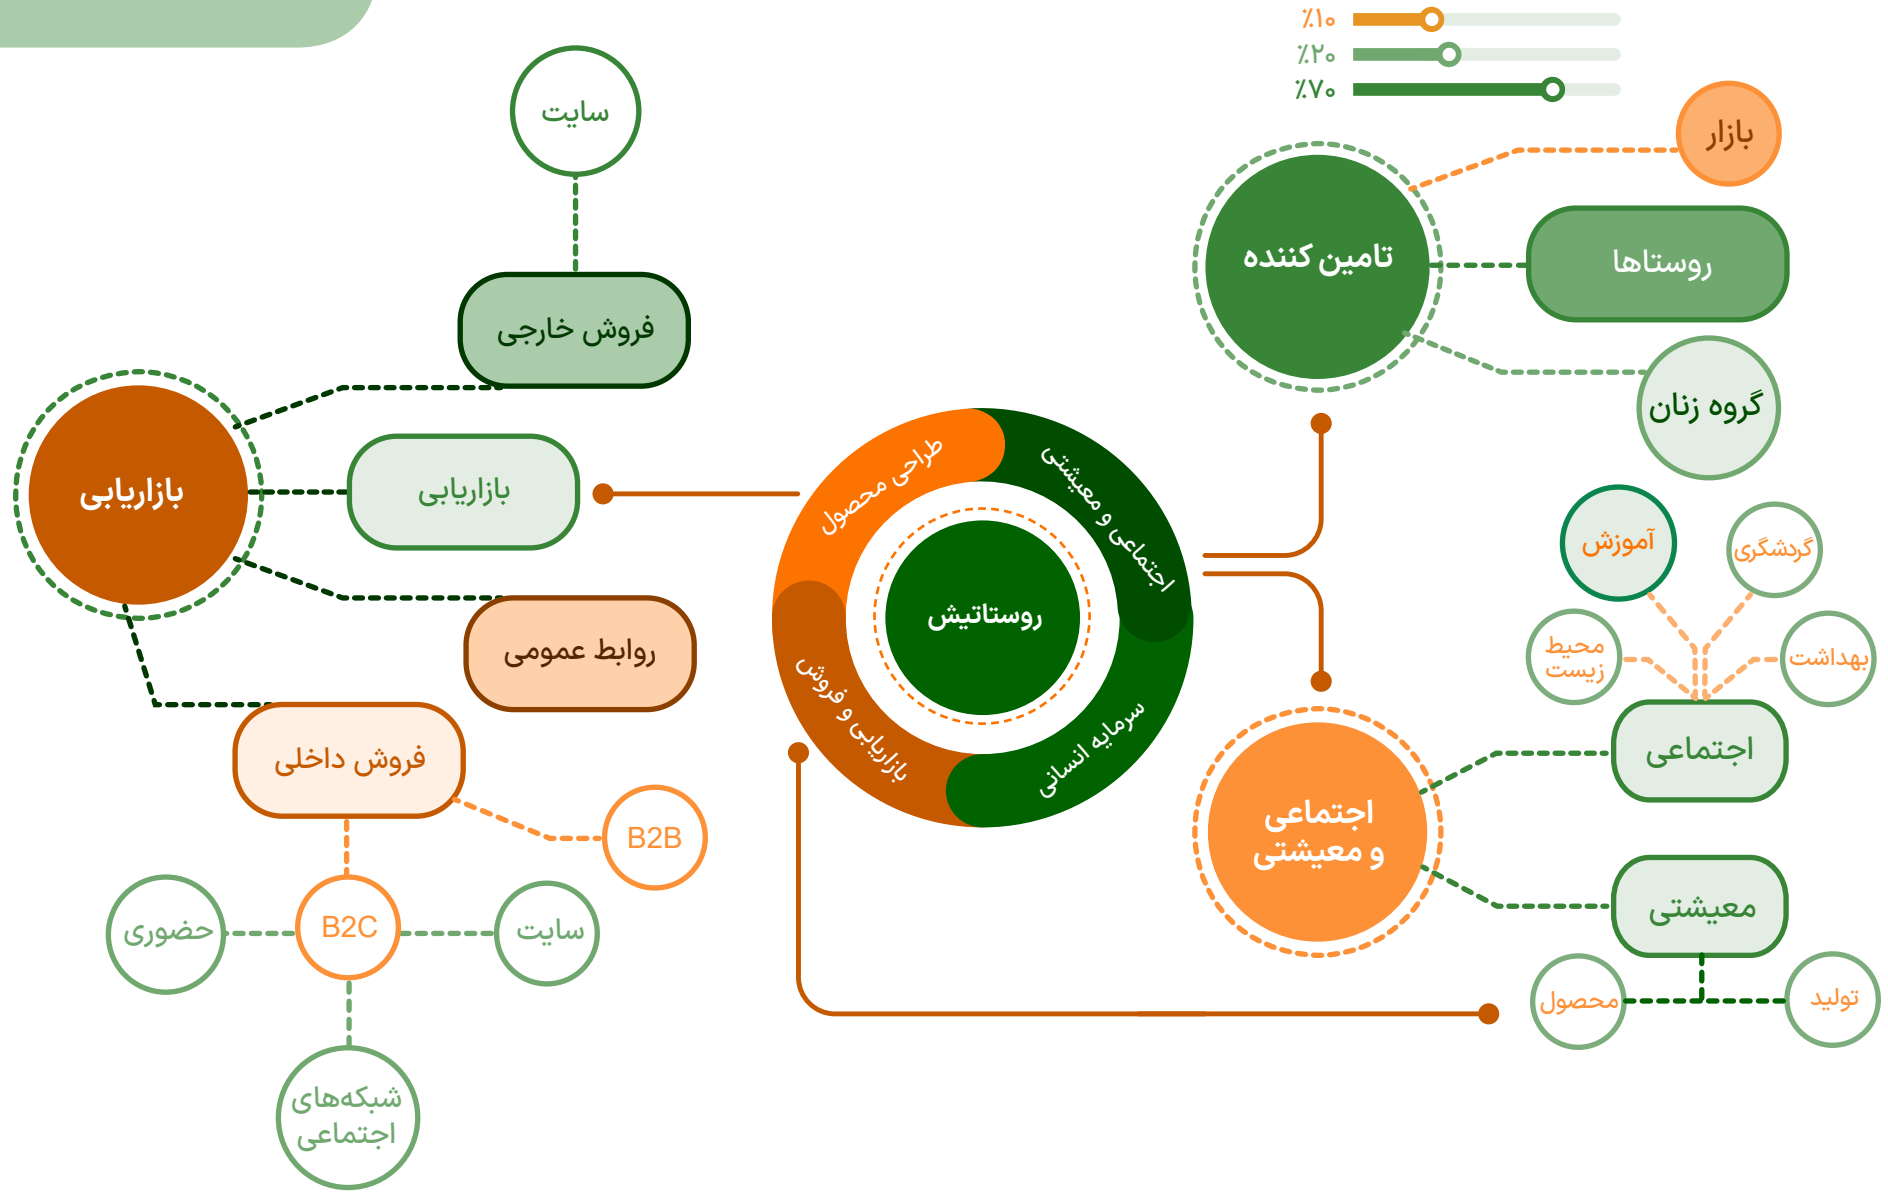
٪۱۰
٪۲۰
٪۷۰

سایت
فروش خارجی
بازاریابی
بازاریابی
روابط عمومی
فروش داخلی
B2B
حضوری
B2C
سایت
شبکه‌های اجتماعی

طراحی محصول
اجتماعی و معیشتی
روستاتیش
بازاریابی و فروش
سرمایه انسانی

بازار
تامین کننده
روستاها
گروه زنان
آموزش
گردشگری
محیط زیست
بهداشت
اجتماعی
اجتماعی و معیشتی
معیشتی
محصول
تولید